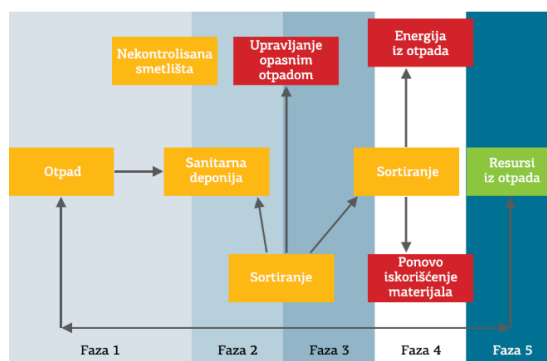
Nekontrolisana smetlišta

Upravljanje opasnim otpadom

Energija iz otpada

Otpad

Sanitarna deponija

Sortiranje

Resursi iz otpada

Sortiranje

Ponovo iskorišćenje materijala

Faza 1

Faza 2

Faza 3

Faza 4

Faza 5